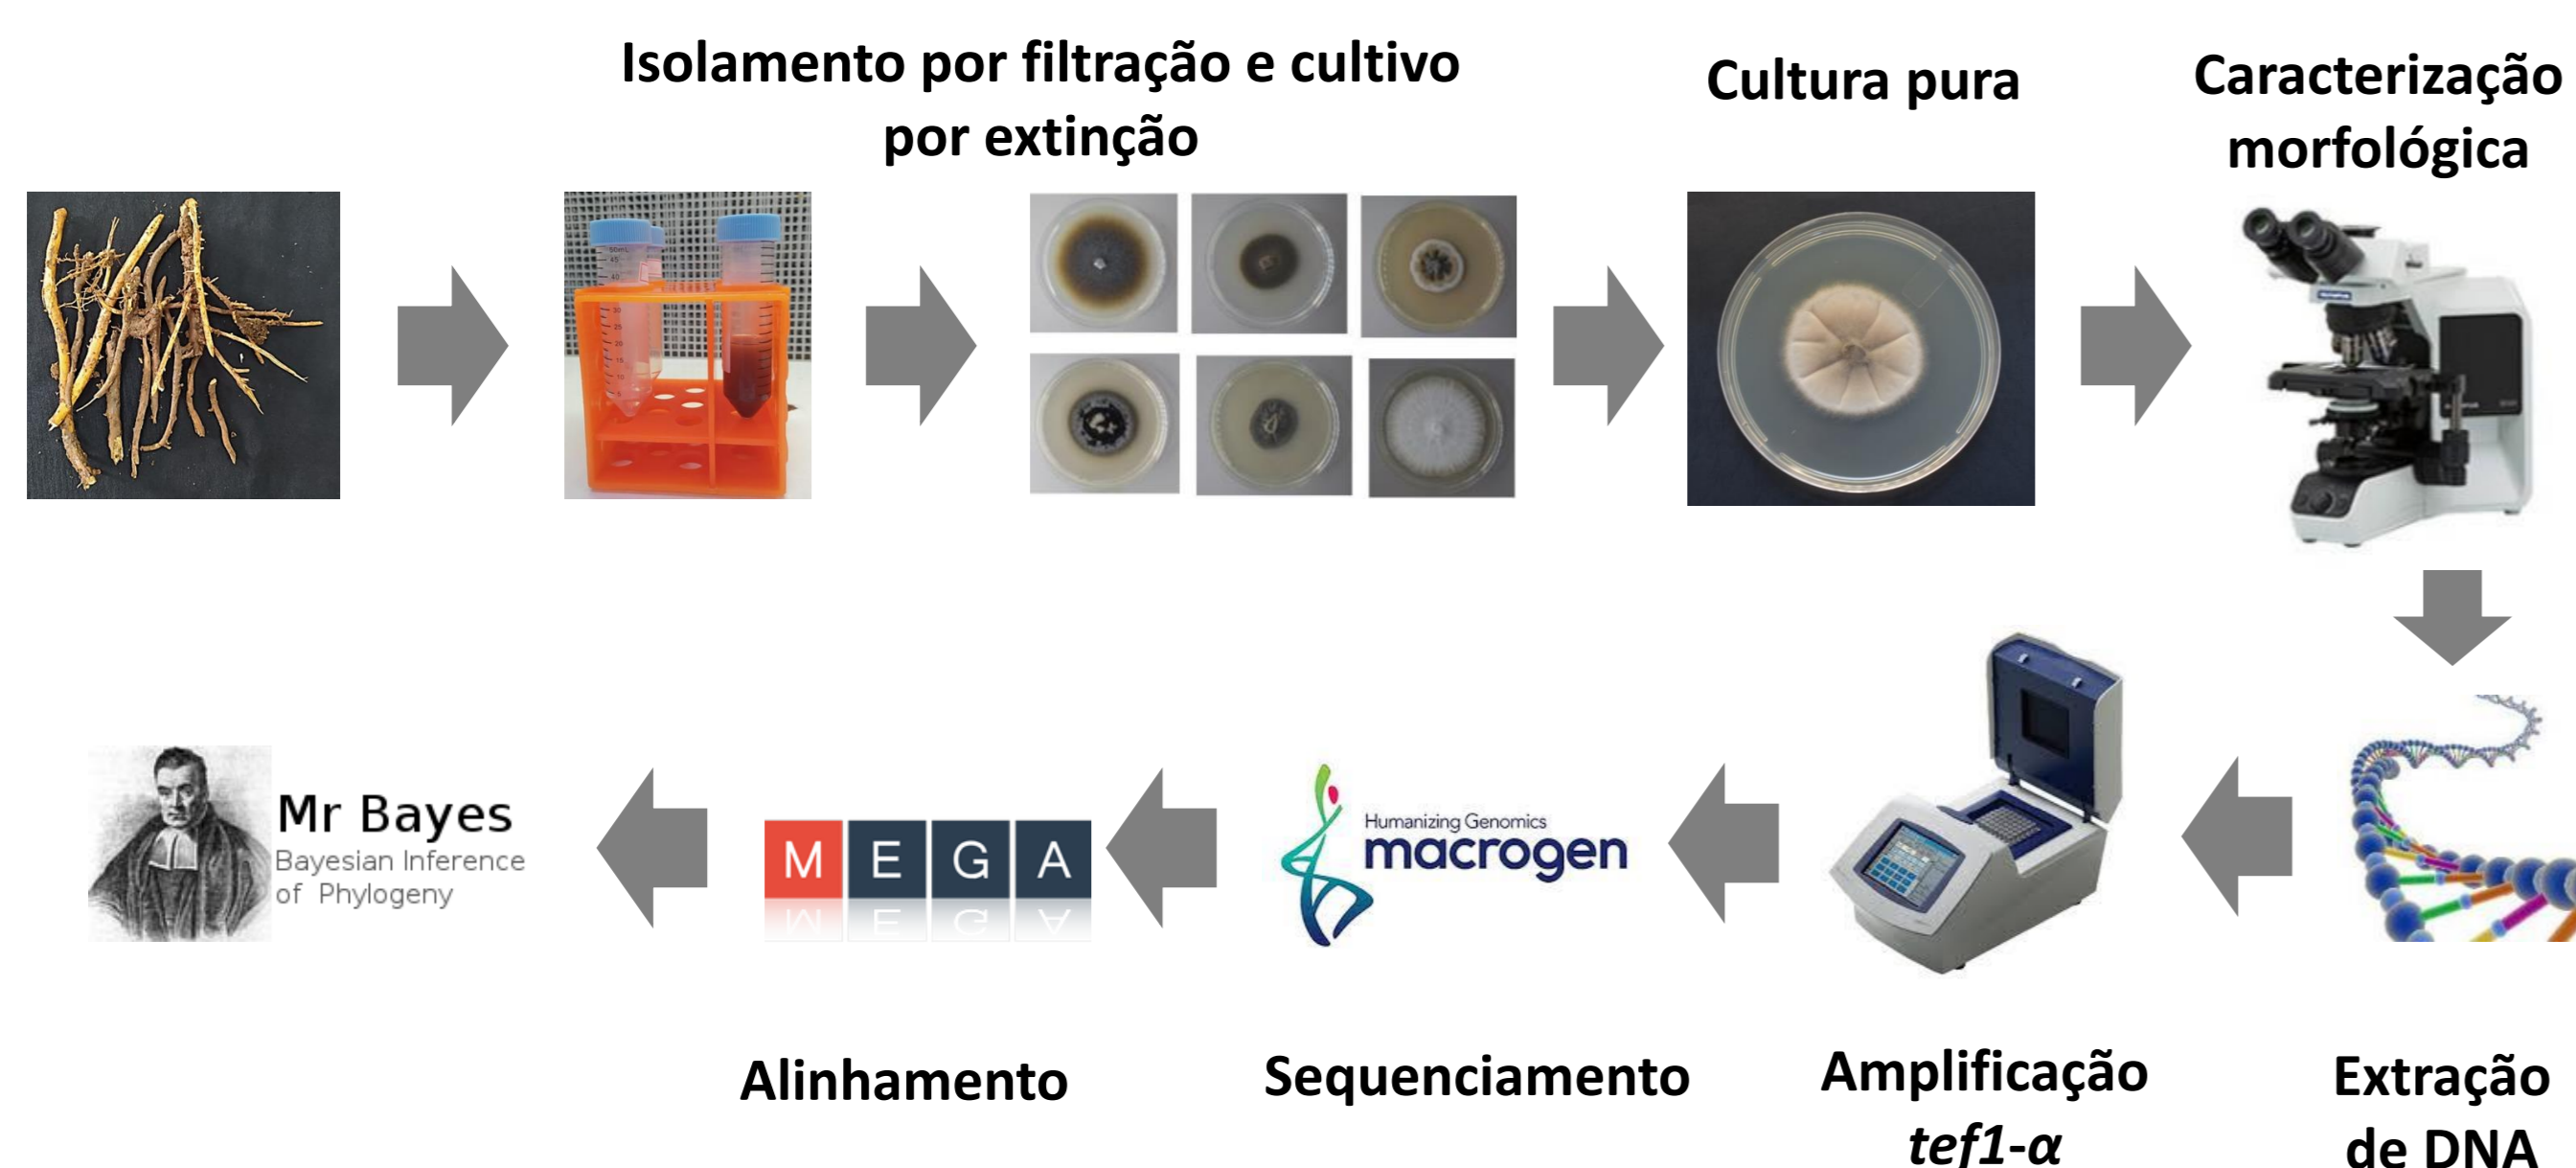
Isolamento por filtração e cultivo por extinção

Cultura pura

Caracterização morfológica

Mr Bayes
Bayesian Inference of Phylogeny

M E G A

Humanizing Genomics
macrogen

Alinhamento

Sequenciamento

Amplificação *tef1-α*

Extração de DNA